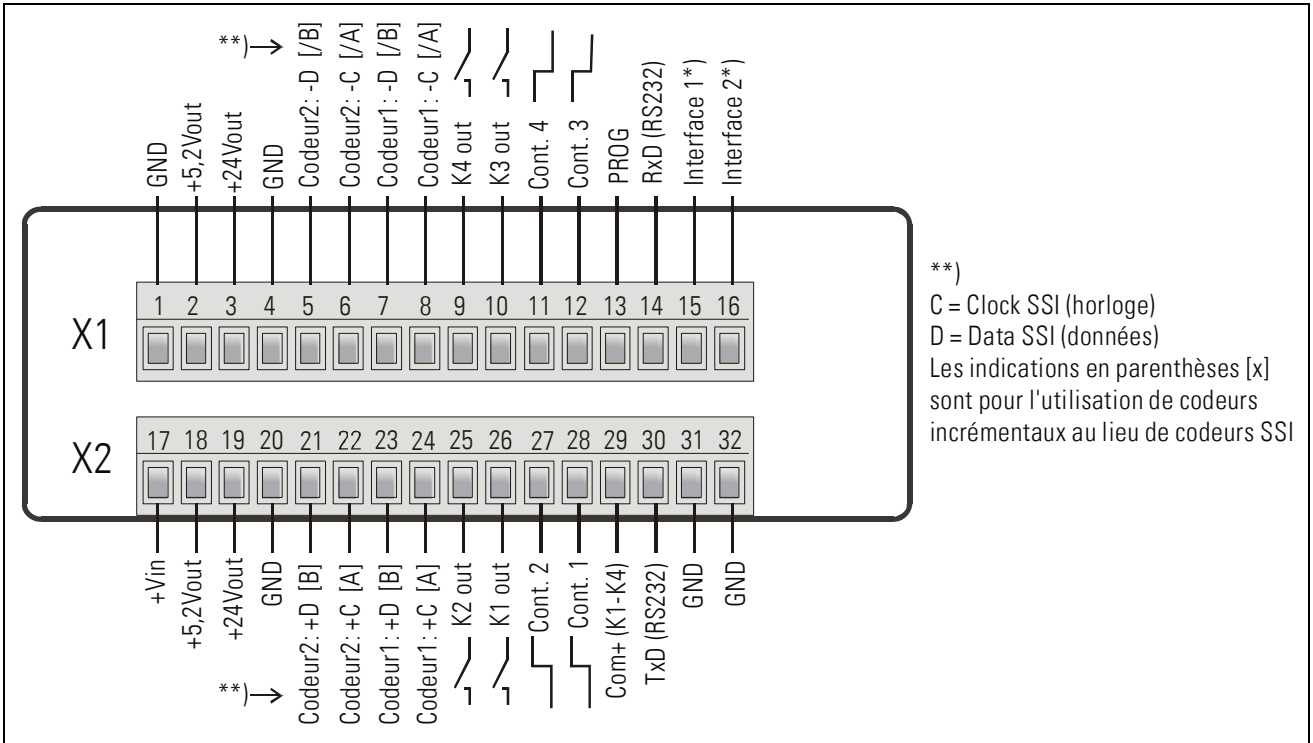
**)→ GND
+5,2Vout
+24Vout
GND
Codeur2: -D [/B]
Codeur2: -C [/A]
Codeur1: -D [/B]
Codeur1: -C [/A]
K4 out
K3 out
Cont. 4
Cont. 3
PROG
RxD (RS232)
Interface 1*)
Interface 2*)

X1
1 2 3 4 5 6 7 8 9 10 11 12 13 14 15 16

X2
17 18 19 20 21 22 23 24 25 26 27 28 29 30 31 32

+Vin
+5,2Vout
+24Vout
GND
Codeur2: +D [B]
Codeur2: +C [A]
Codeur1: +D [B]
Codeur1: +C [A]
K2 out
K1 out
Cont. 2
Cont. 1
Com+ (K1-K4)
TxD (RS232)
GND
GND
**)→

**)
C = Clock SSI (horloge)
D = Data SSI (données)
Les indications en parenthèses [x] sont pour l'utilisation de codeurs incrémentaux au lieu de codeurs SSI